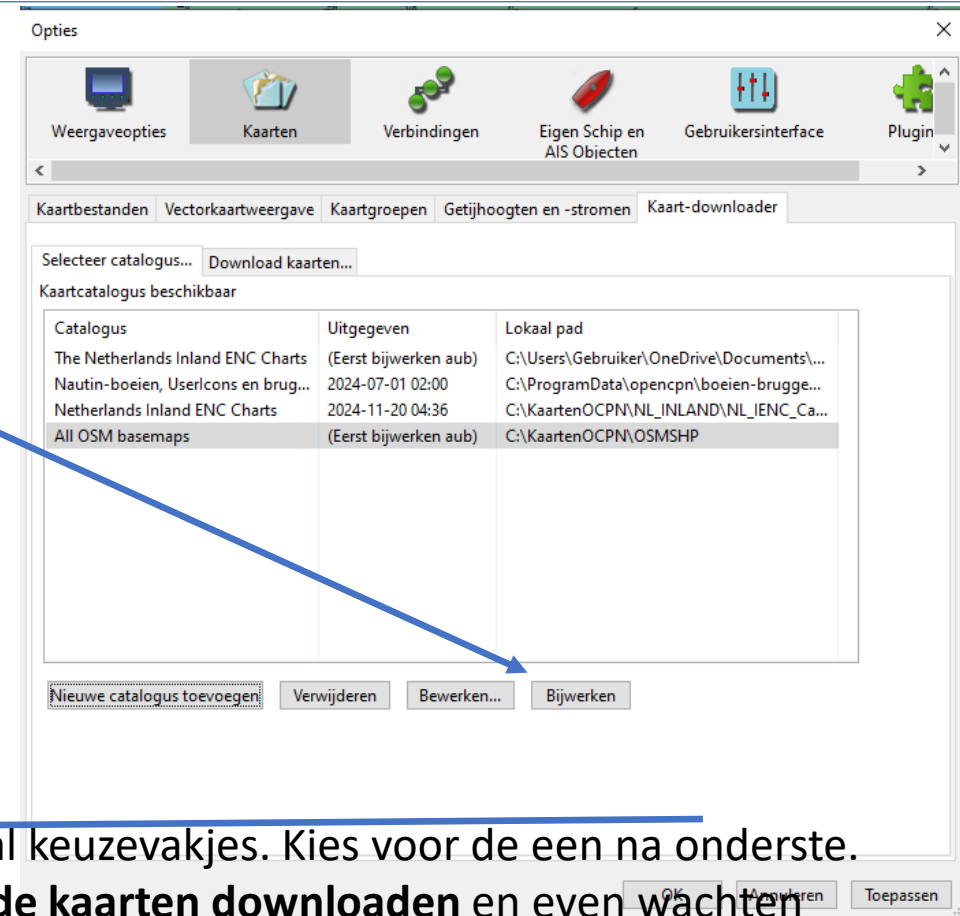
Opties

Weergaveopties Kaarten Verbindingen Eigen Schip en AIS Objecten Gebruikersinterface Plugin

Kaartbestanden Vectorkaartweergave Kaartgroepen Getijhoogten en -stromen Kaart-downloader

Selecteer catalogus... Download kaarten...

Kaartcatalogus beschikbaar

| Catalogus | Uitgegeven | Lokaal pad |
|---|---|---|
| The Netherlands Inland ENC Charts | (Eerst bijwerken aub) | C:\Users\Gebruiker\OneDrive\Documents\... |
| Nautin-boeien, UserIcons en brug... | 2024-07-01 02:00 | C:\ProgramData\opencpn\boeien-brugge... |
| Netherlands Inland ENC Charts | 2024-11-20 04:36 | C:\KaartenOCPN\NL_INLAND\NL_IENC_Ca... |
| All OSM basemaps | (Eerst bijwerken aub) | C:\KaartenOCPN\OSMSHP |

Nieuwe catalogus toevoegen Verwijderen Bewerken... Bijwerken

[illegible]l keuzevakjes. Kies voor de een na onderste.

**de kaarten downloaden** en even wachten

OK Annuleren Toepassen